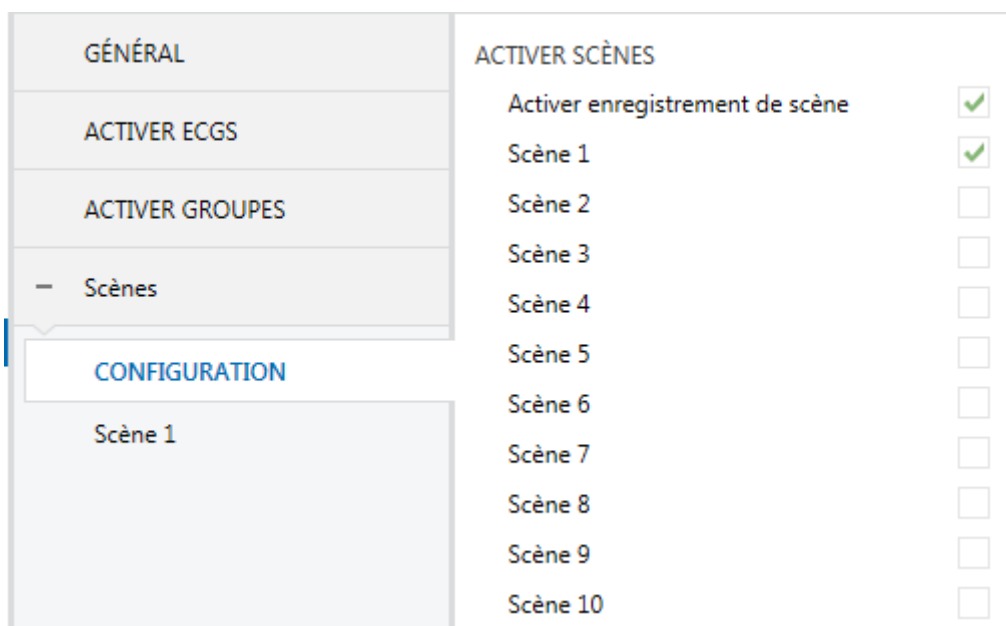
GÉNÉRAL

ACTIVER ECGS

ACTIVER GROUPES

– Scènes

CONFIGURATION

Scène 1

ACTIVER SCÈNES

Activer enregistrement de scène ✓

Scène 1 ✓

Scène 2

Scène 3

Scène 4

Scène 5

Scène 6

Scène 7

Scène 8

Scène 9

Scène 10